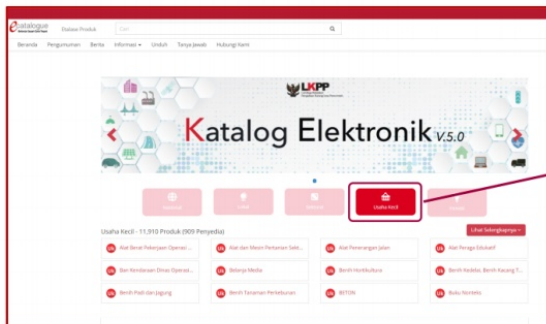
e-catalogue

Daftar Produk

Cari

Beranda Pengumuman Berita Informasi Unduh Tanya Jawab Hubungi Kami

LKPP

Katalog Elektronik v.5.0

Nasional

Lokal

Sektoral

Usaha Kecil

Usaha Kecil - 11,910 Produk (909 Penyedia)

Lihat Selengkapnya

Alat Berat Pekerjaan Operasi ...

Alat dan Mesin Pertanian Sekt...

Alat Penerangan Jalan

Alat Peraga Edukatif

Ban Kendaraan Dinas Operasi...

Belanja Media

Benih Hortikultura

Benih Kedelai, Benih Kacang T...

Benih Padi dan Jagung

Benih Tanaman Perkebunan

BETON

Buku Nonteks